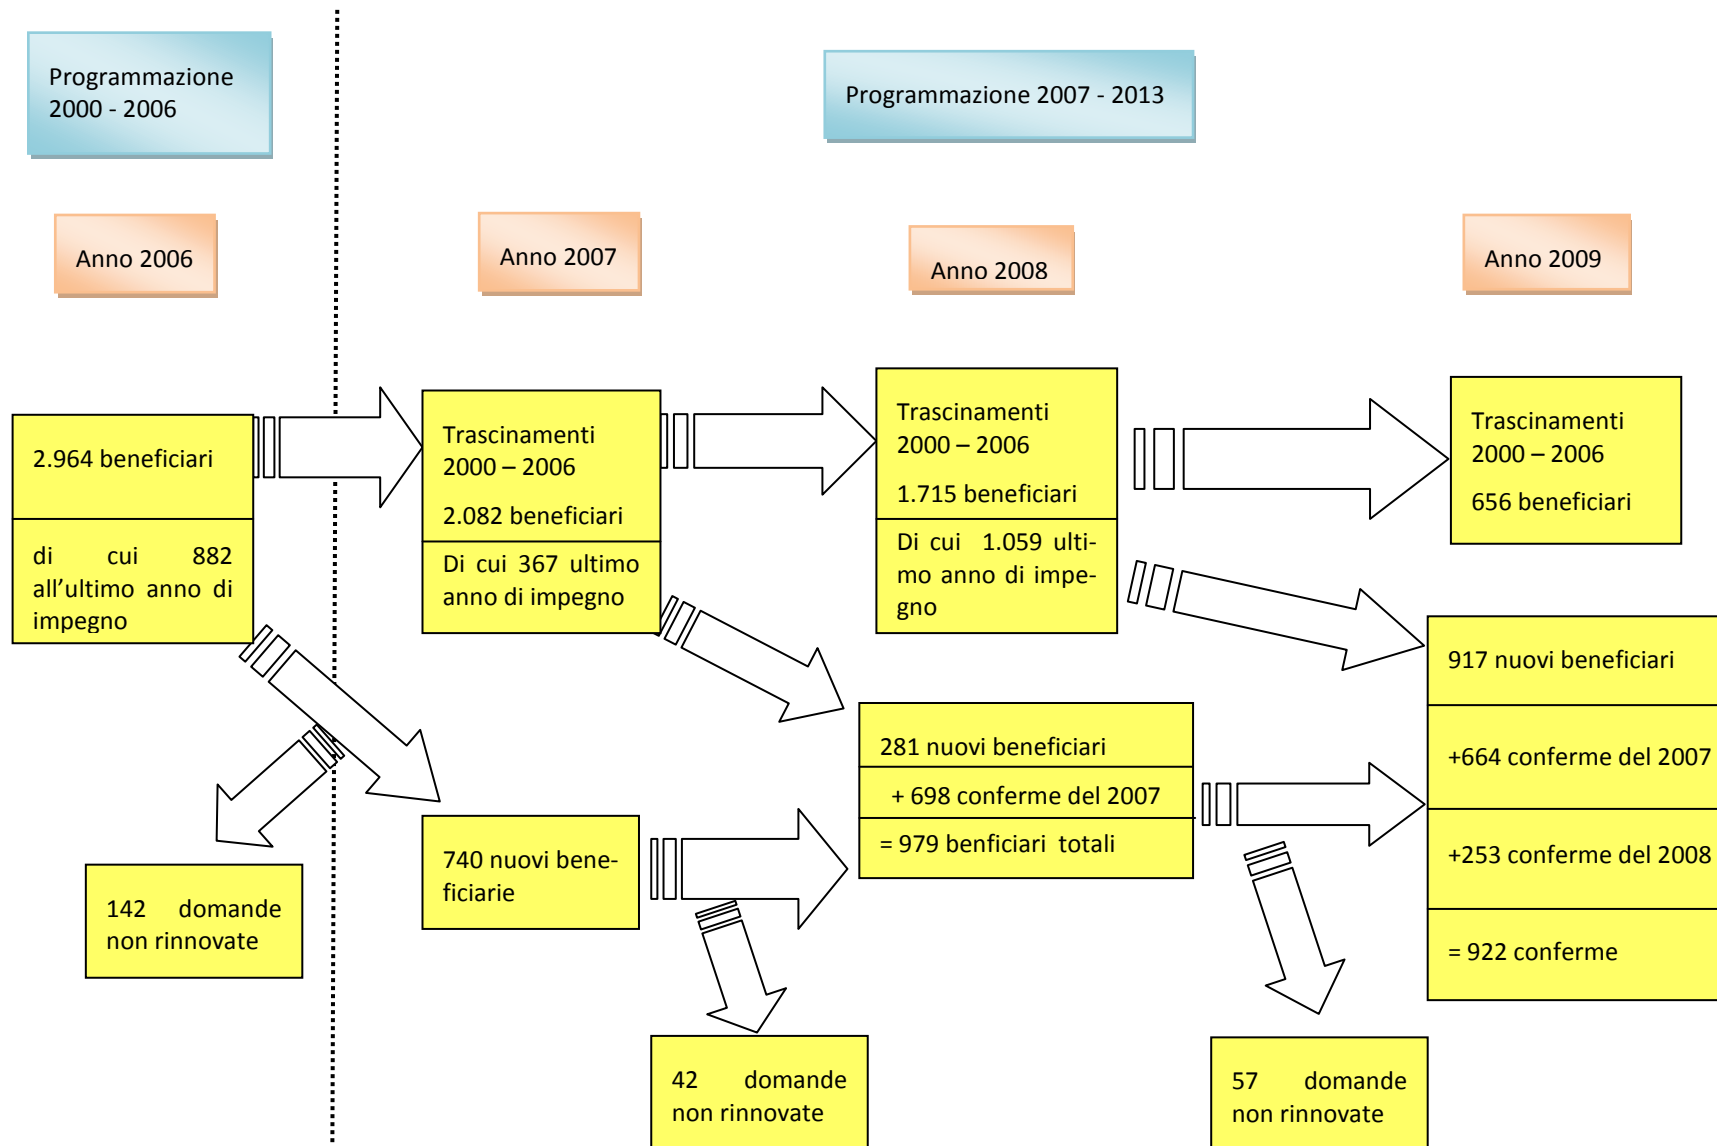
Programmazione 2000 - 2006

Programmazione 2007 - 2013

Anno 2006

Anno 2007

Anno 2008

Anno 2009

2.964 beneficiari

di cui 882 all'ultimo anno di impegno

Trascinamenti 2000 – 2006

2.082 beneficiari

Di cui 367 ultimo anno di impegno

Trascinamenti 2000 – 2006

1.715 beneficiari

Di cui 1.059 ultimo anno di impegno

Trascinamenti 2000 – 2006

656 beneficiari

917 nuovi beneficiari

+664 conferme del 2007

+253 conferme del 2008

= 922 conferme

281 nuovi beneficiari

+ 698 conferme del 2007

= 979 benficiari totali

740 nuovi beneficiarie

142 domande non rinnovate

42 domande non rinnovate

57 domande non rinnovate